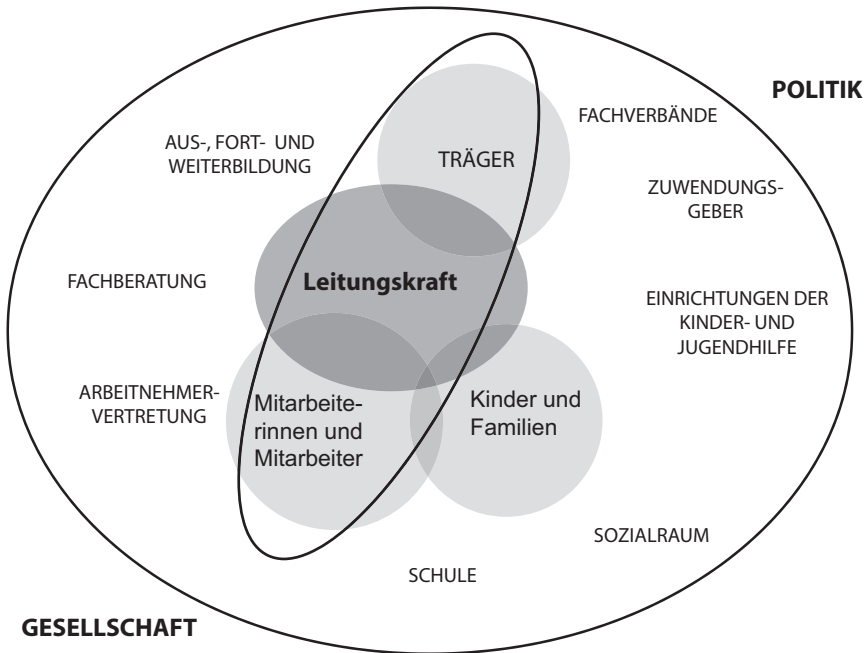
POLITIK

FACHVERBÄNDE

AUS-, FORT- UND WEITERBILDUNG

TRÄGER

ZUWENDUNGSGEBER

FACHBERATUNG

Leitungskraft

EINRICHTUNGEN DER KINDER- UND JUGENDHILFE

ARBEITNEHMERVERTRETUNG

Mitarbeiterinnen und Mitarbeiter

Kinder und Familien

SOZIALRAUM

SCHULE

GESELLSCHAFT